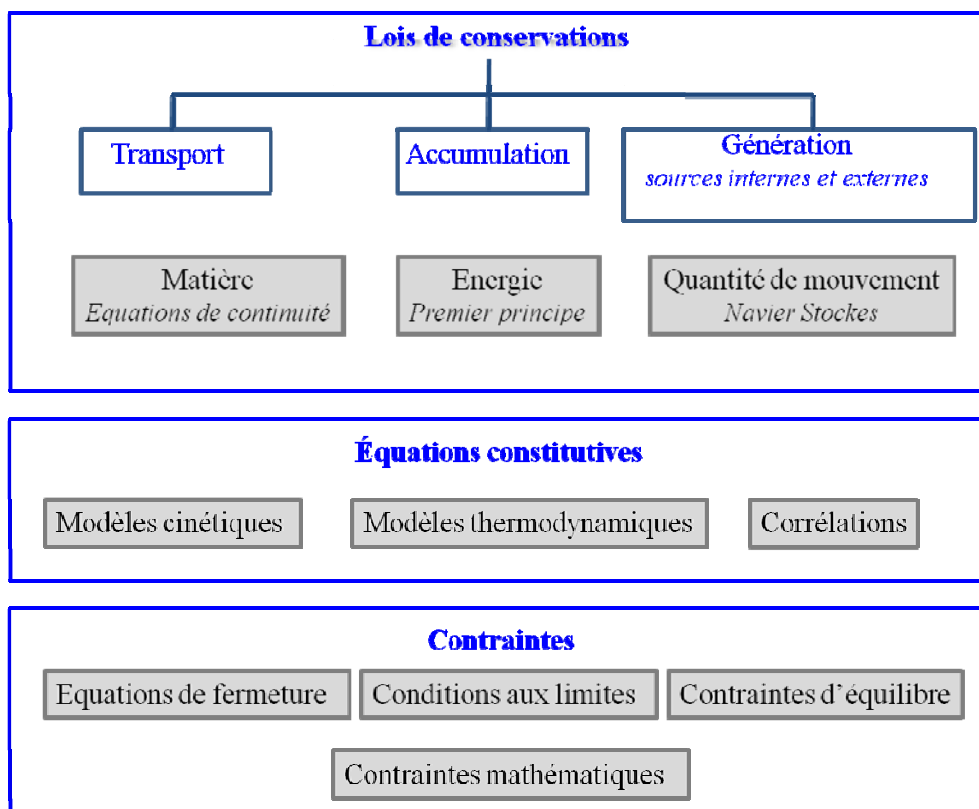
Lois de conservations

Transport

Accumulation

Génération
sources internes et externes

Matière
Equations de continuité

Energie
Premier principe

Quantité de mouvement
Navier Stockes

Équations constitutives

Modèles cinétiques

Modèles thermodynamiques

Corrélations

Contraintes

Equations de fermeture

Conditions aux limites

Contraintes d'équilibre

Contraintes mathématiques